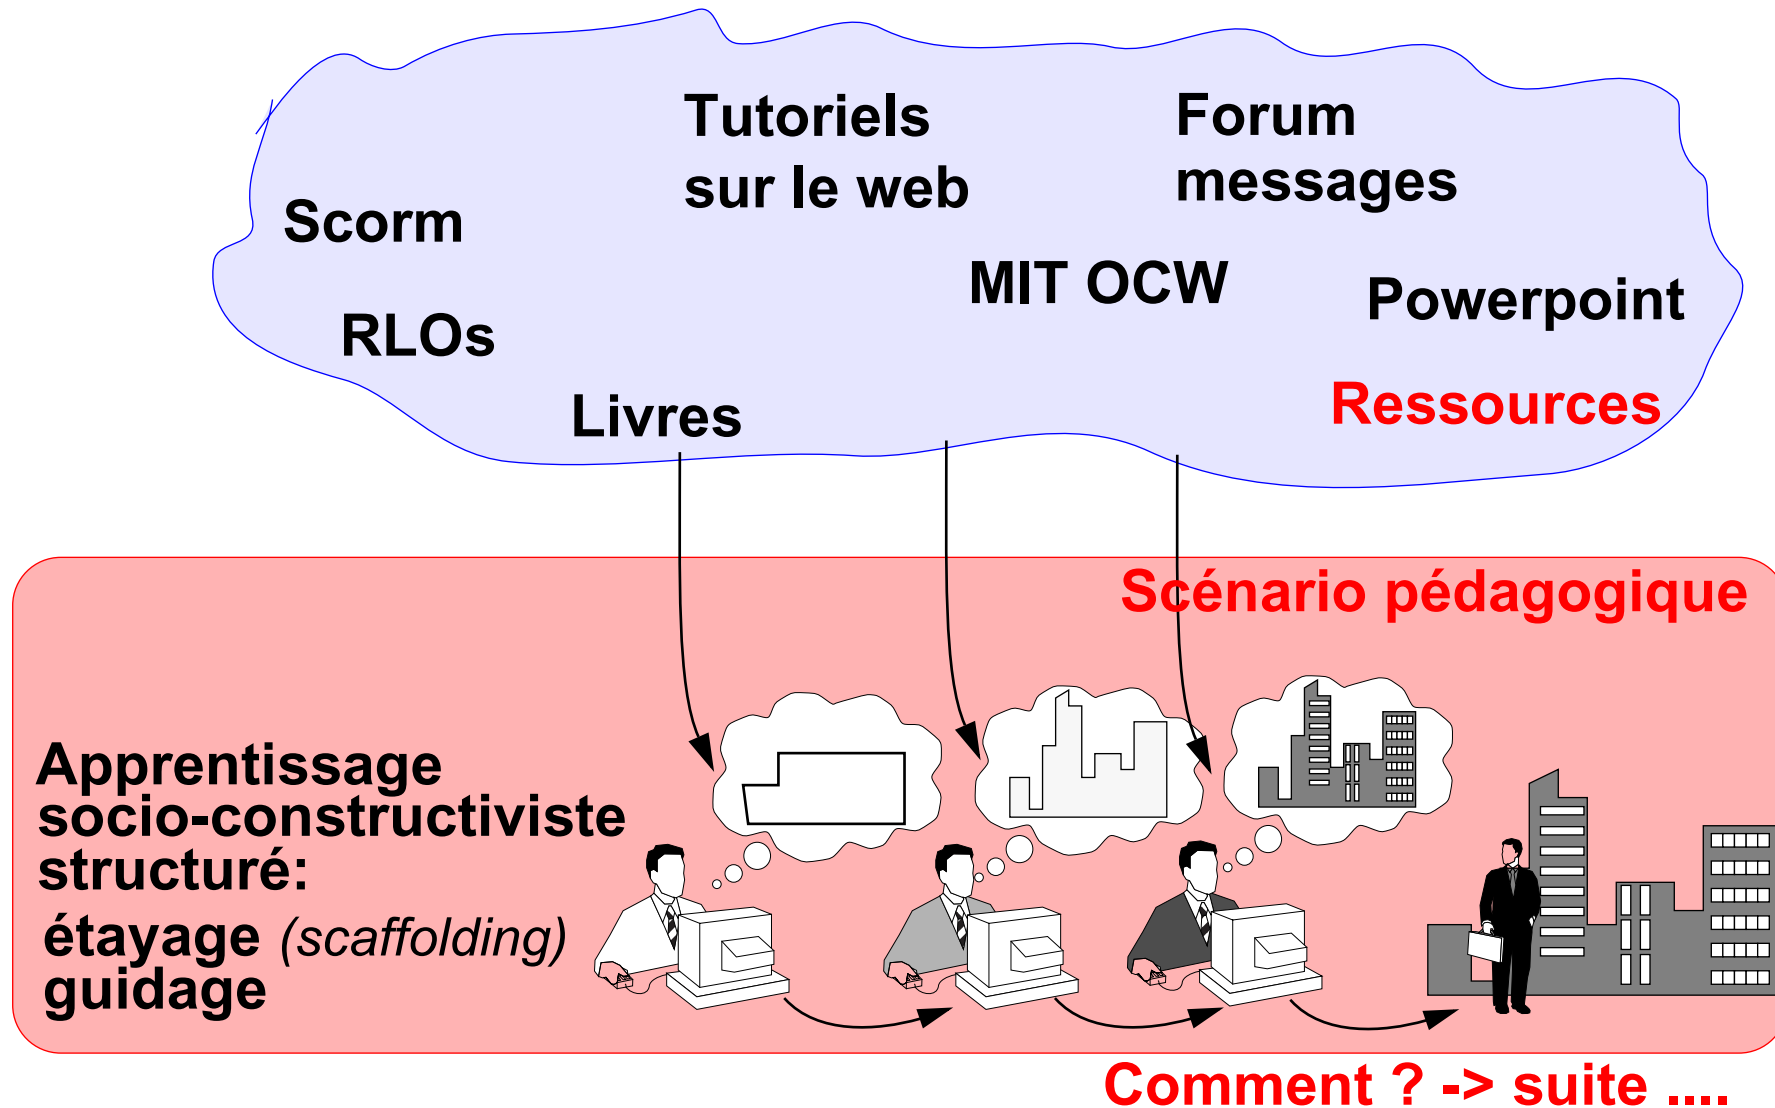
Tutoriels sur le web

Forum messages

Scorm

MIT OCW

Powerpoint

RLOs

Livres

Ressources

Scénario pédagogique

Apprentissage socio-constructiviste structuré:
étayage (scaffolding)
guidage

Comment ? -> suite ....